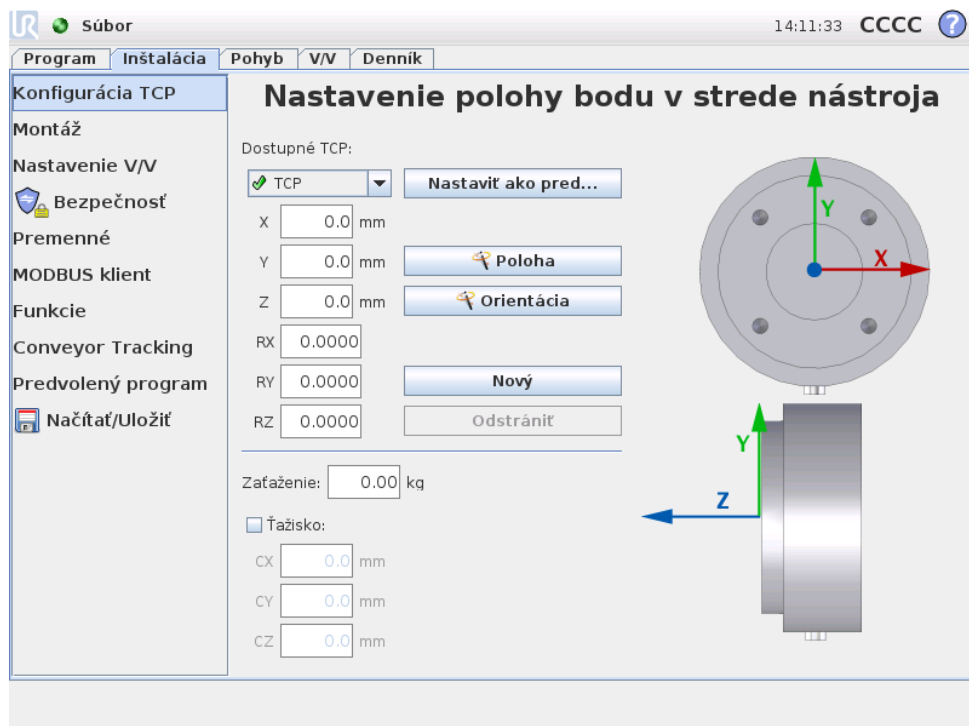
Súbor

14:11:33 CCCC ?

Program | Inštalácia | Pohyb | V/V | Denník

Konfigurácia TCP
Montáž
Nastavenie V/V
Bezpečnosť
Premenné
MODBUS klient
Funkcie
Conveyor Tracking
Predvolený program
Načítať/Uložiť

Nastavenie polohy bodu v strede nástroja

Dostupné TCP:

TCP

Nastaviť ako pred...

X 0.0 mm

Y 0.0 mm

Poloha

Z 0.0 mm

Orientácia

RX 0.0000

RY 0.0000

Nový

RZ 0.0000

Odstrániť

Zaťaženie: 0.00 kg

Ťažisko:

CX 0.0 mm

CY 0.0 mm

CZ 0.0 mm

Y

X

Y

Z